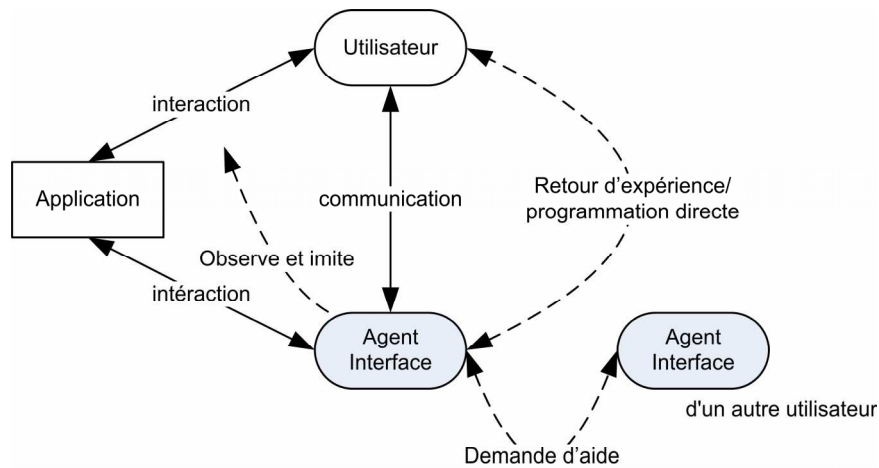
Utilisateur

interaction

Application

communication

Retour d'expérience/ programmation directe

Observe et imite

intéraction

Agent Interface

Agent Interface

d'un autre utilisateur

Demande d'aide